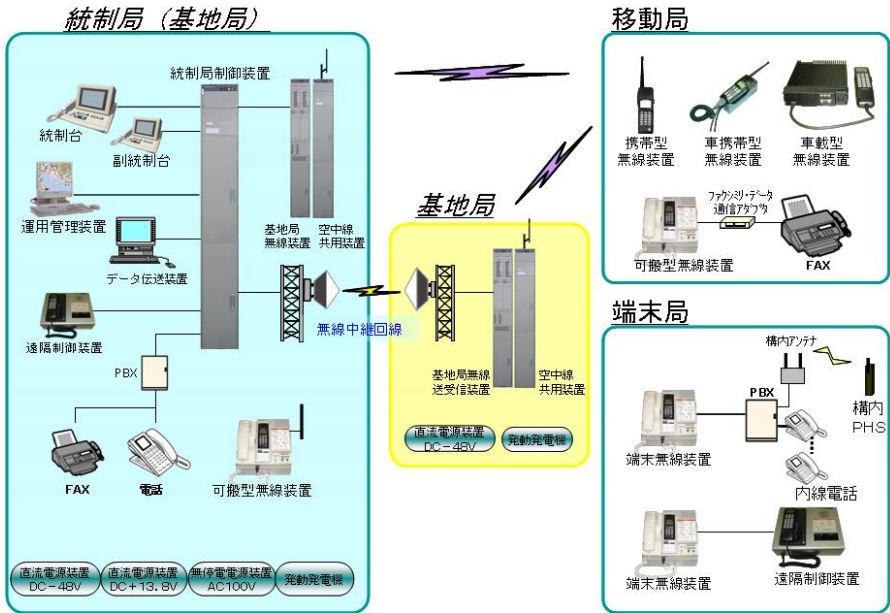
統制局（基地局）

統制局制御装置

統制台

副統制台

運用管理装置

データ伝送装置

遠隔制御装置

基地局無線装置

空中線共用装置

無線中継回線

PBX

FAX

電話

可搬型無線装置

直流電源装置 DC－48V

直流電源装置 DC＋13.8V

無停電電源装置 AC100V

発動発電機

基地局

基地局無線送受信装置

空中線共用装置

直流電源装置 DC－48V

発動発電機

移動局

携帯型無線装置

車携帯型無線装置

車載型無線装置

ファクシミリ・データ通信アダプタ

可搬型無線装置

FAX

端末局

構内アンテナ

PBX

構内PHS

端末無線装置

内線電話

端末無線装置

遠隔制御装置